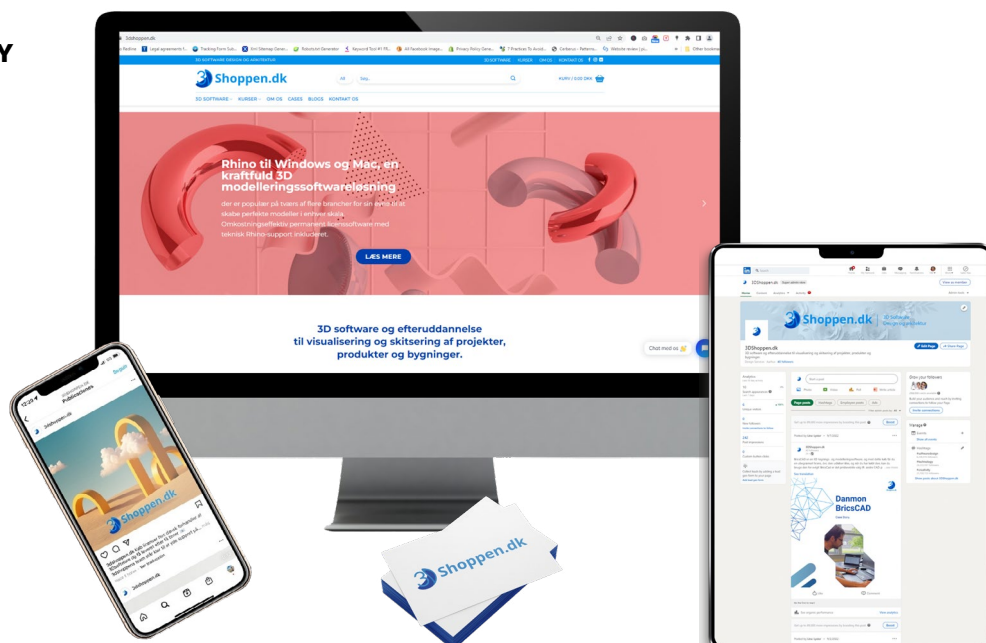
Y

3dshoppen.dk

3D SOFTWARE · DESIGN OG ARKITEKTUR

3D SOFTWARE KURSER OM OS KONTAKT OS

3D Shoppen.dk

All

Søg...

KURV / 0,00 DKK

3D SOFTWARE KURSER OM OS CASES BLOGS KONTAKT OS

Rhino til Windows og Mac, en kraftfuld 3D modelleringssoftwareløsning

der er populær på tværs af flere brancher for sin evne til at skabe perfekte modeller i enhver skala. Omkostningseffektiv permanent licenssoftware med teknisk Rhino-support inkluderet.

LÆS MERE

3D software og efteruddannelse til visualisering og skitsering af projekter, produkter og bygninger.

Chat med os

3DShoppen.dk

Publications

3dshoppen.dk

3D Shoppen.dk

3D Shoppen.dk

3DShoppen.dk

Danmon BricsCAD

3D Shoppen.dk